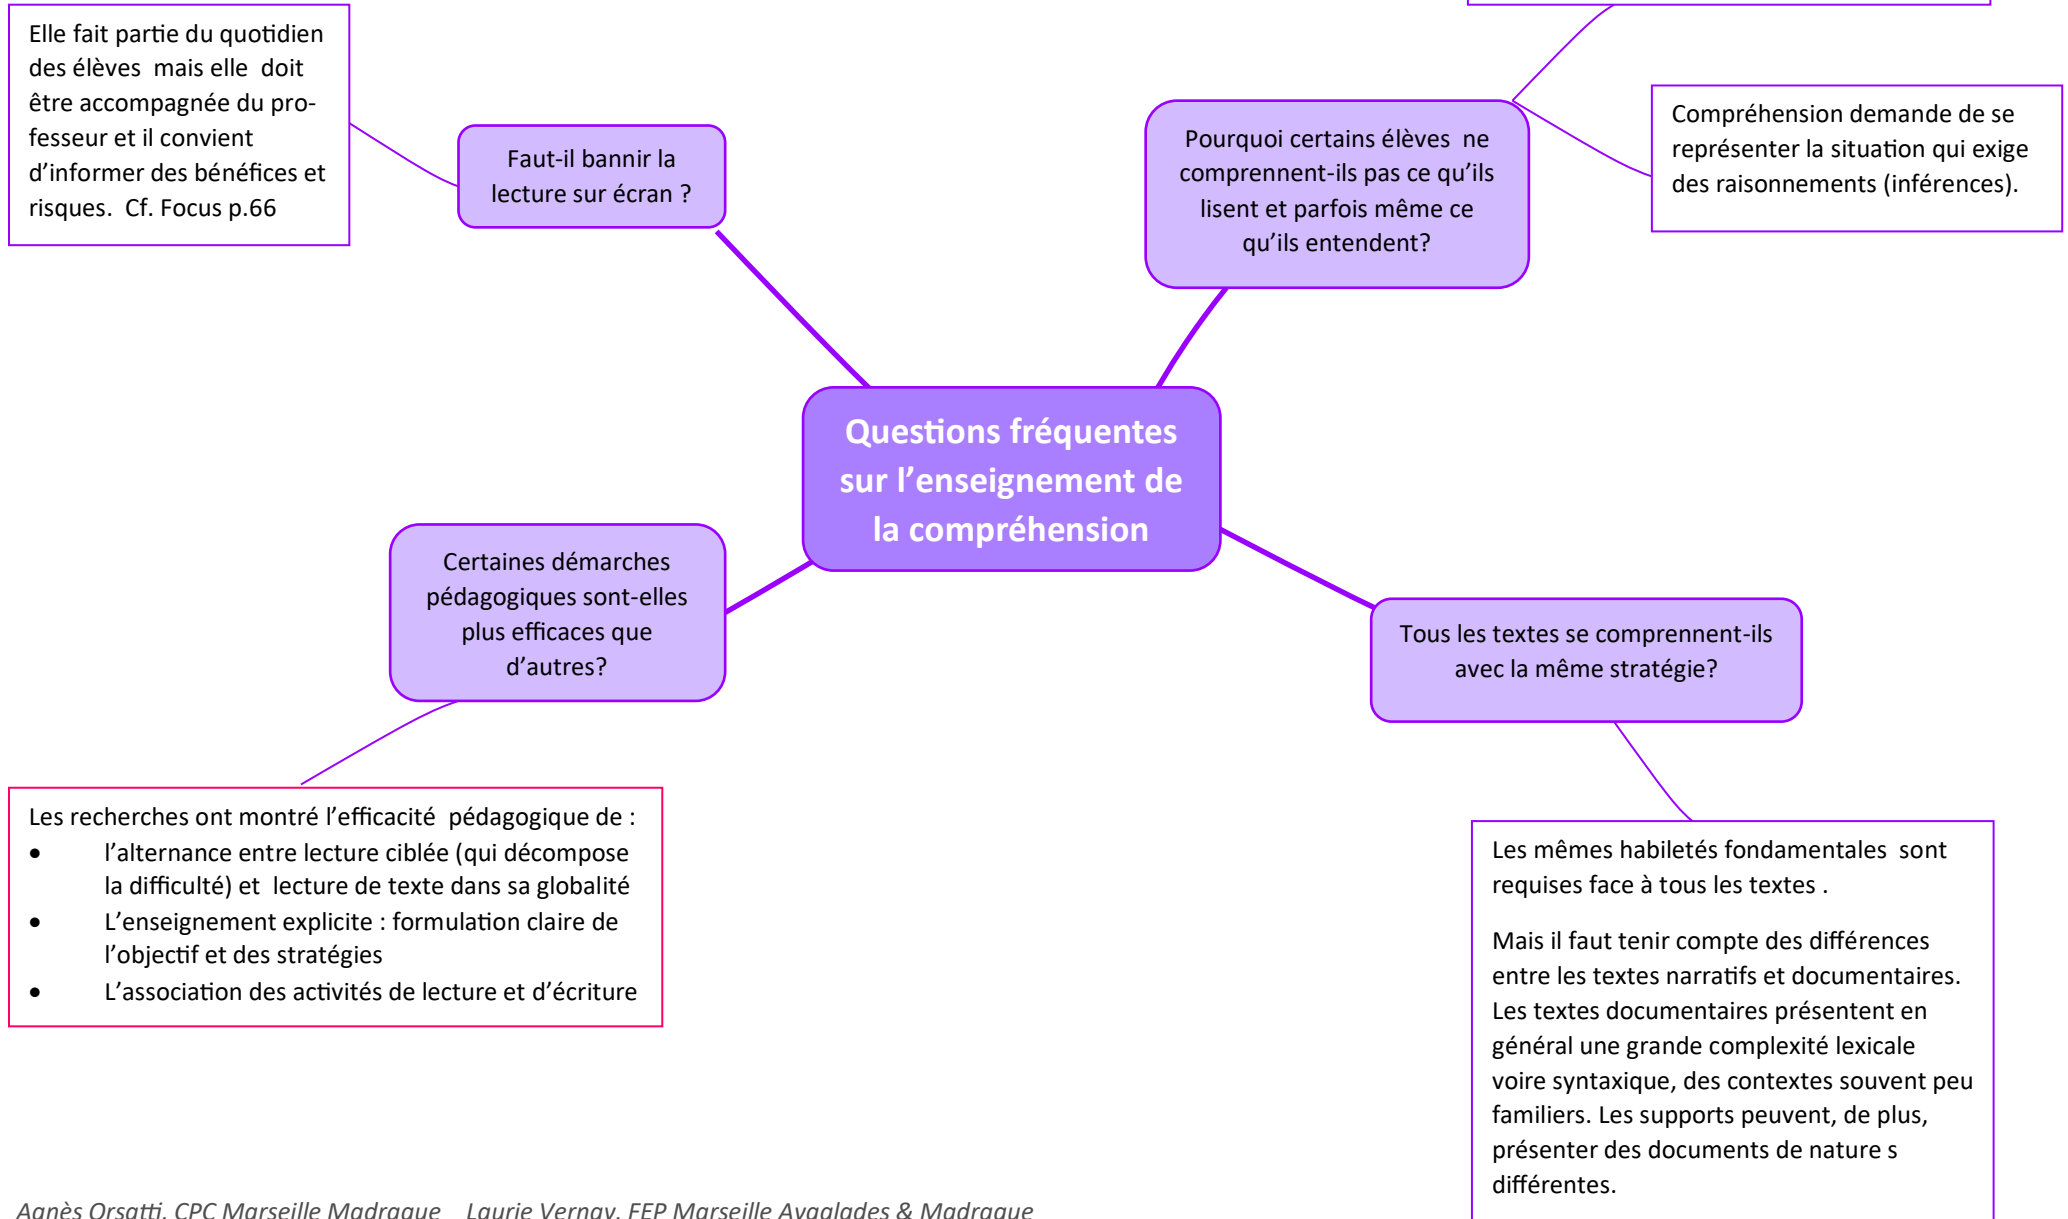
Elle fait partie du quotidien des élèves mais elle doit être accompagnée du professeur et il convient d'informer des bénéfices et risques. Cf. Focus p.66

Faut-il bannir la lecture sur écran ?

Pourquoi certains élèves ne comprennent-ils pas ce qu'ils lisent et parfois même ce qu'ils entendent?

Compréhension demande de se représenter la situation qui exige des raisonnements (inférences).

Questions fréquentes sur l'enseignement de la compréhension

Certaines démarches pédagogiques sont-elles plus efficaces que d'autres?

Tous les textes se comprennent-ils avec la même stratégie?

Les recherches ont montré l'efficacité pédagogique de :
- l'alternance entre lecture ciblée (qui décompose la difficulté) et lecture de texte dans sa globalité
- L'enseignement explicite : formulation claire de l'objectif et des stratégies
- L'association des activités de lecture et d'écriture

Les mêmes habiletés fondamentales sont requises face à tous les textes .

Mais il faut tenir compte des différences entre les textes narratifs et documentaires. Les textes documentaires présentent en général une grande complexité lexicale voire syntaxique, des contextes souvent peu familiers. Les supports peuvent, de plus, présenter des documents de nature s différentes.

Agnès Orsatti, CPC Marseille Madrague Laurie Vernay, FEP Marseille Aygalades & Madrague